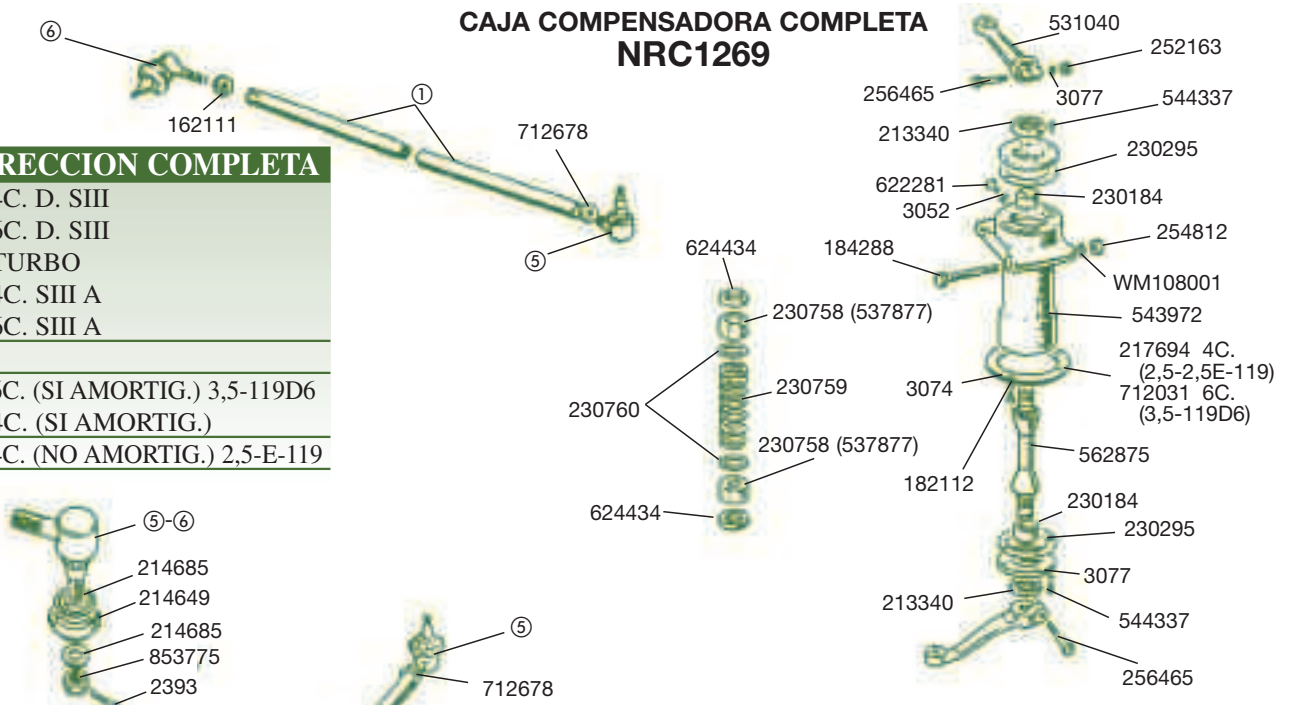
CAJA COMPENSADORA COMPLETA
NRC1269

⑥
162111
①
712678
⑤

RECCION COMPLETA
4C. D. SIII
6C. D. SIII
TURBO
4C. SIII A
6C. SIII A

6C. (SI AMORTIG.) 3,5-119D6
4C. (SI AMORTIG.)
4C. (NO AMORTIG.) 2,5-E-119

⑤-⑥
214685
214649
214685
853775
2393

⑤
712678

624434
230758 (537877)
230759
230760
230758 (537877)
624434

531040
252163
256465
3077
544337
213340
230295
622281
230184
3052
184288
254812
WM108001
543972
217694 4C. (2,5-2,5E-119)
712031 6C. (3,5-119D6)
3074
562875
182112
230184
230295
3077
213340
544337
256465